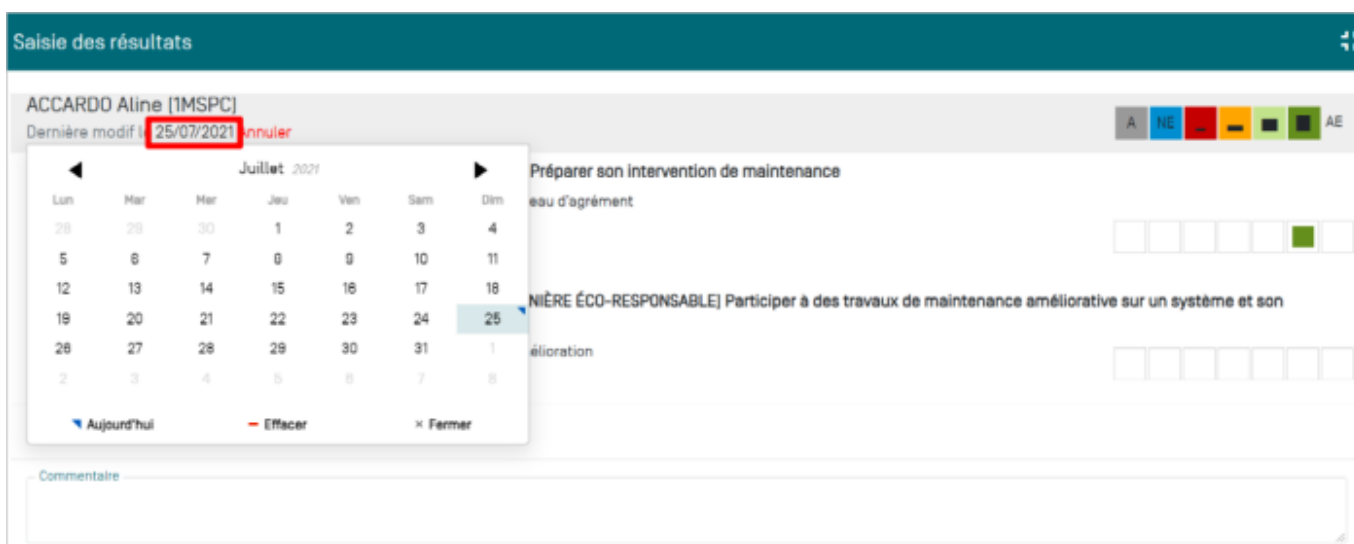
Saisie des résultats

ACCARDO Aline [1MSPC]
Dernière modif le 25/07/2021 Annuler

A NE AE

Juillet 2021

| Lun | Mar | Mer | Jeu | Ven | Sam | Dim |
|---|---|---|---|---|---|---|
| 28 | 29 | 30 | 1 | 2 | 3 | 4 |
| 5 | 6 | 7 | 8 | 9 | 10 | 11 |
| 12 | 13 | 14 | 15 | 16 | 17 | 18 |
| 19 | 20 | 21 | 22 | 23 | 24 | 25 |
| 26 | 27 | 28 | 29 | 30 | 31 | 1 |
| 2 | 3 | 4 | 5 | 6 | 7 | 8 |

Aujourd'hui — Effacer × Fermer

Préparer son intervention de maintenance
eau d'agrément

NIÈRE ÉCO-RESPONSABLE] Participer à des travaux de maintenance améliorative sur un système et son
élioration

Commentaire